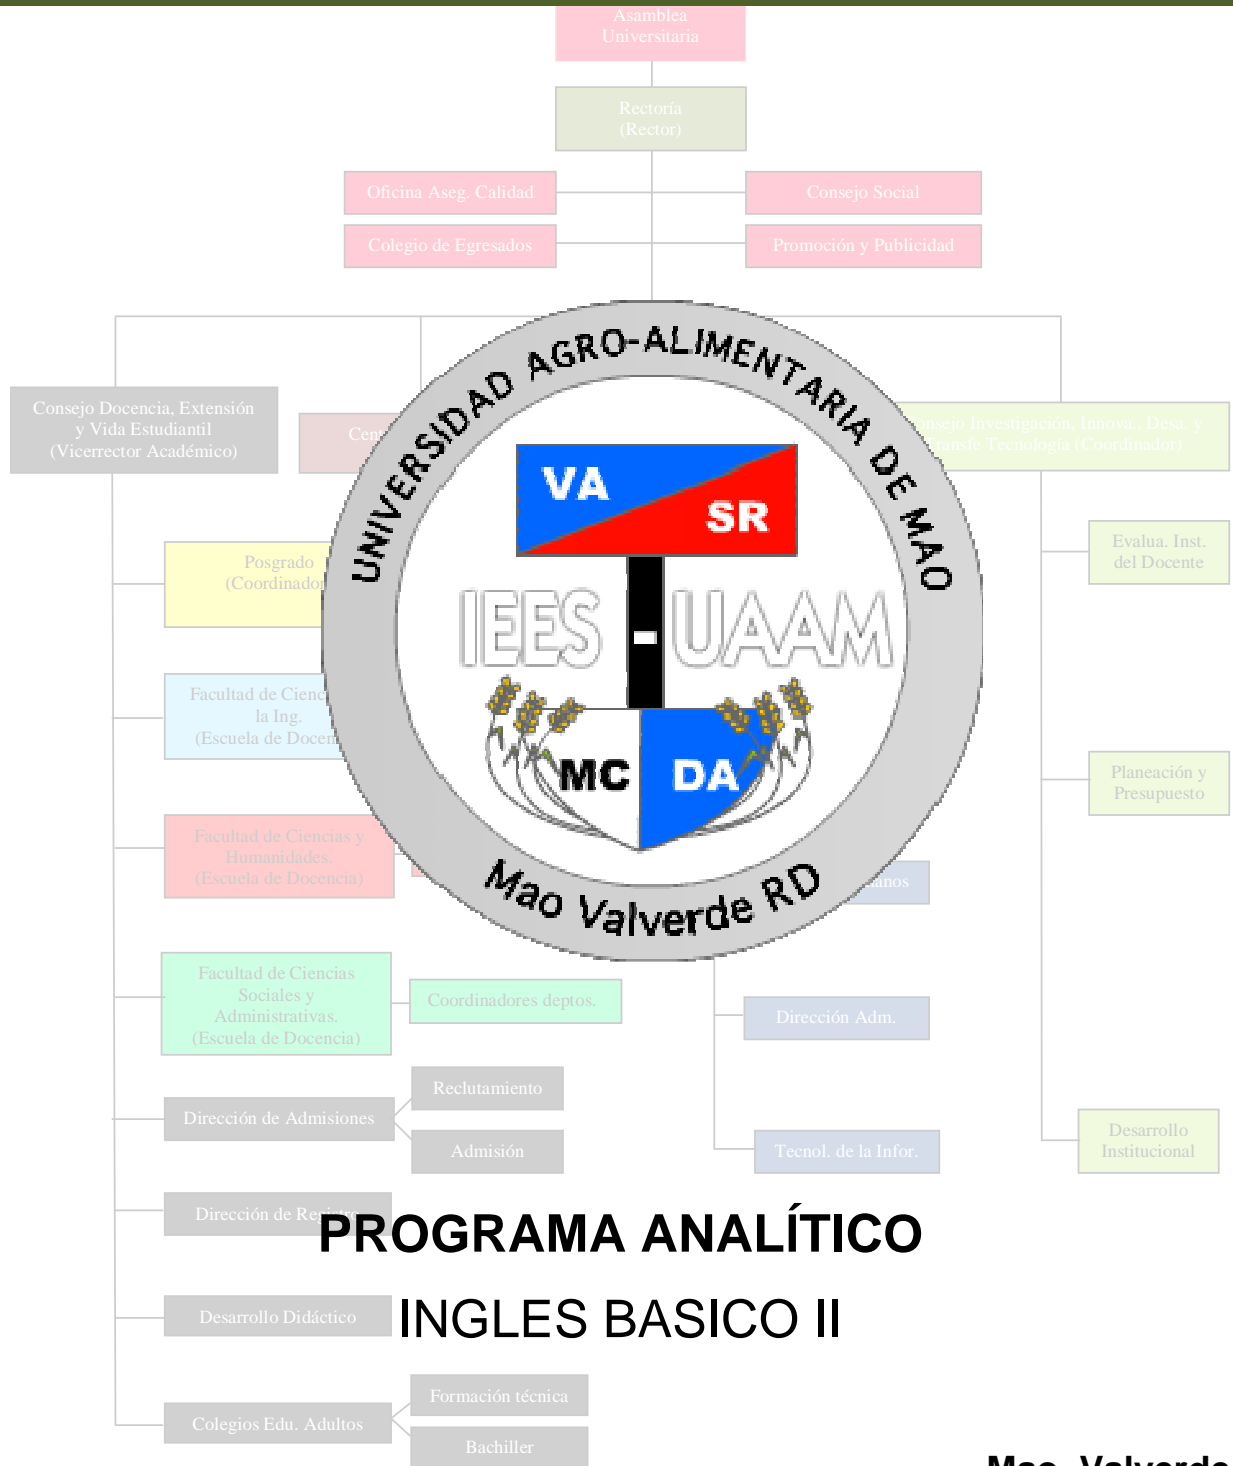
Asamblea Universitaria

Rectoria (Rector)

Oficina Aseg. Calidad

Consejo Social

Colegio de Egresados

Promoción y Publicidad

Consejo Docencia, Extensión y Vida Estudiantil (Vicerrector Académico)

Cen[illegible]

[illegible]onsejo Investigación, Innova., Desa. y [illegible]ransfe Tecnología (Coordinador)

UNIVERSIDAD AGRO-ALIMENTARIA DE MAO

VA SR

IEES - UAAM

MC DA

Mao Valverde RD

Evalua. Inst. del Docente

Posgrado (Coordinador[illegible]

Facultad de Cienc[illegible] la Ing. (Escuela de Docen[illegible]

Planeación y Presupuesto

Facultad de Ciencias y Humanidades. (Escuela de Docencia)

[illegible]anos

Facultad de Ciencias Sociales y Administrativas. (Escuela de Docencia)

Coordinadores deptos.

Dirección Adm.

Reclutamiento

Dirección de Admisiones

Admisión

Tecnol. de la Infor.

Desarrollo Institucional

Dirección de Re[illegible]

PROGRAMA ANALÍTICO

Desarrollo Didáctico

INGLES BASICO II

Formación técnica

Colegios Edu. Adultos

Bachiller

Mao, Valverde